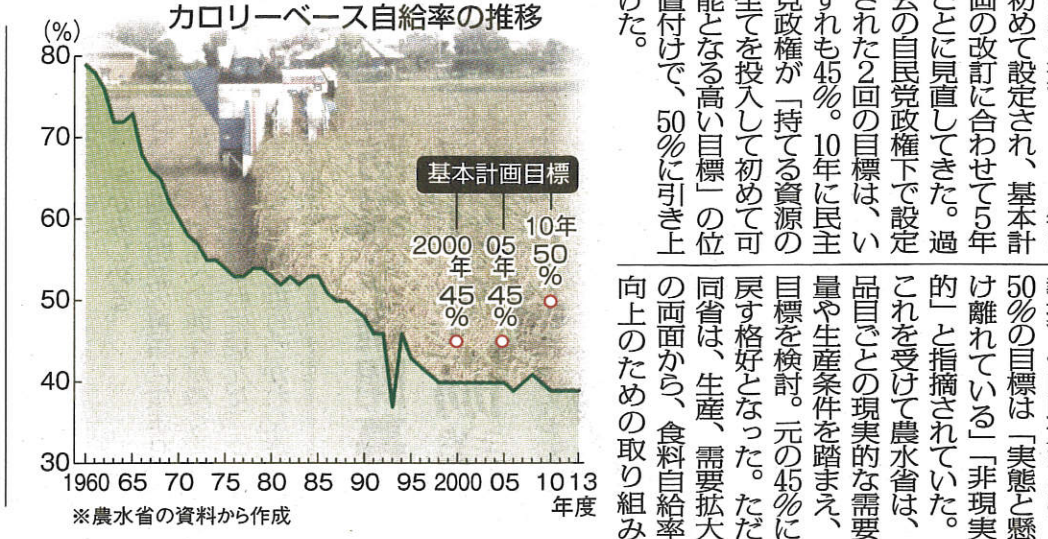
カロリーベース自給率の推移

(%)
80
70
60
50
40
30

基本計画目標
2000年 45%
05年 45%
10年 50%

1960 65 70 75 80 85 90 95 2000 05 10 13
年度

※農水省の資料から作成

初めて設定され、基本計画の改訂に合わせて5年ごとに見直してきた。過去の自民党政権下で設定された2回の目標は、いずれも45%。10年に民主党政権が「持てる資源の全てを投入して初めて可能となる高い目標」の位置付けで、50%に引き上げた。

50%の目標は「実態と懸け離れている」「非現実的」と指摘されていた。これを受けて農水省は、品目ごとの現実的な需要量や生産条件を踏まえ、目標を検討。元の45%に戻す格好となった。ただ同省は、生産、需要拡大の両面から、食料自給率向上のための取り組み